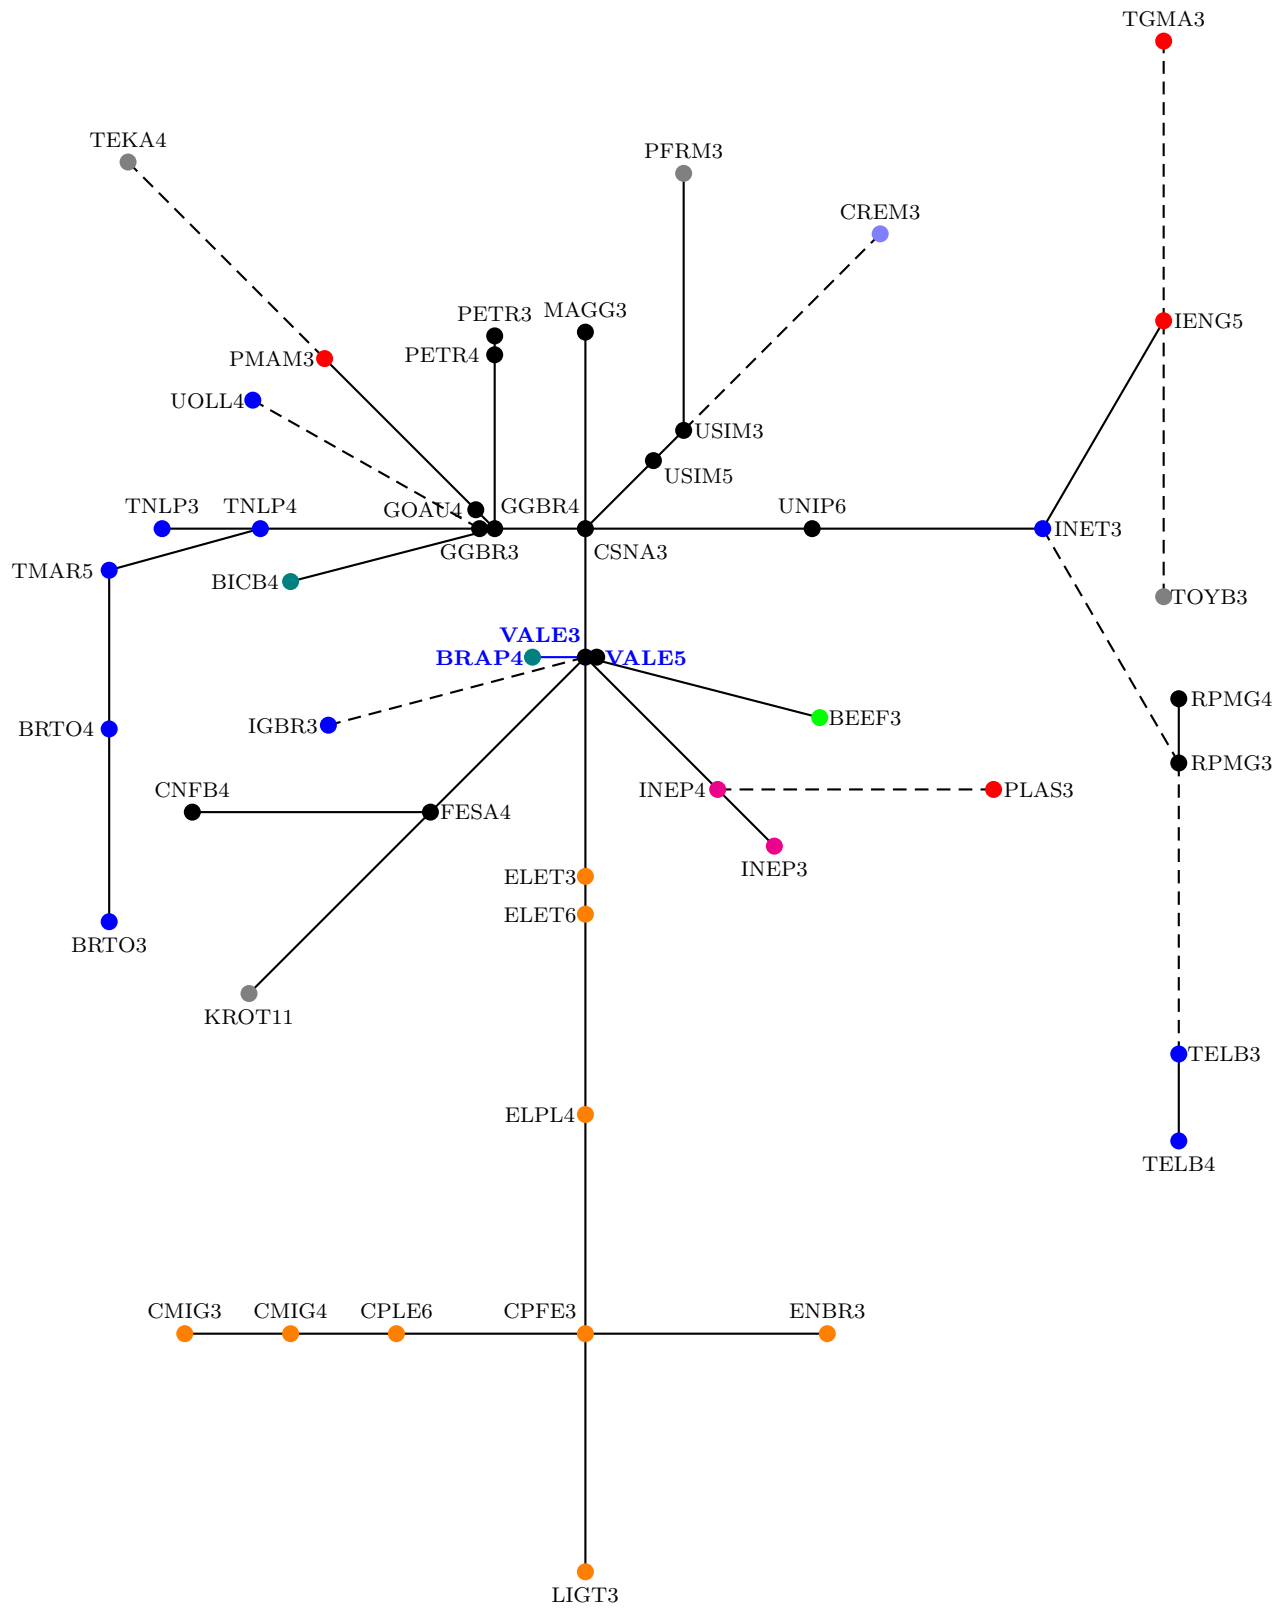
TGMA3

TEKA4

PFRM3

CREM3

PETR3
MAGG3

PMAM3
PETR4

IENG5

UOLL4

USIM3

USIM5

TNLP3
TNLP4
GOAU4
GGBR4
UNIP6
INET3

GGBR3
CSNA3

TMAR5

BICB4

TOYB3

VALE3
BRAP4
VALE5

RPMG4

IGBR3
BEEF3

BRTO4

RPMG3

CNFB4

INEP4
PLAS3

FESA4

INEP3

ELET3
ELET6

BRTO3

KROT11

TELB3

ELPL4

TELB4

CMIG3
CMIG4
CPLE6
CPFE3
ENBR3

LIGT3